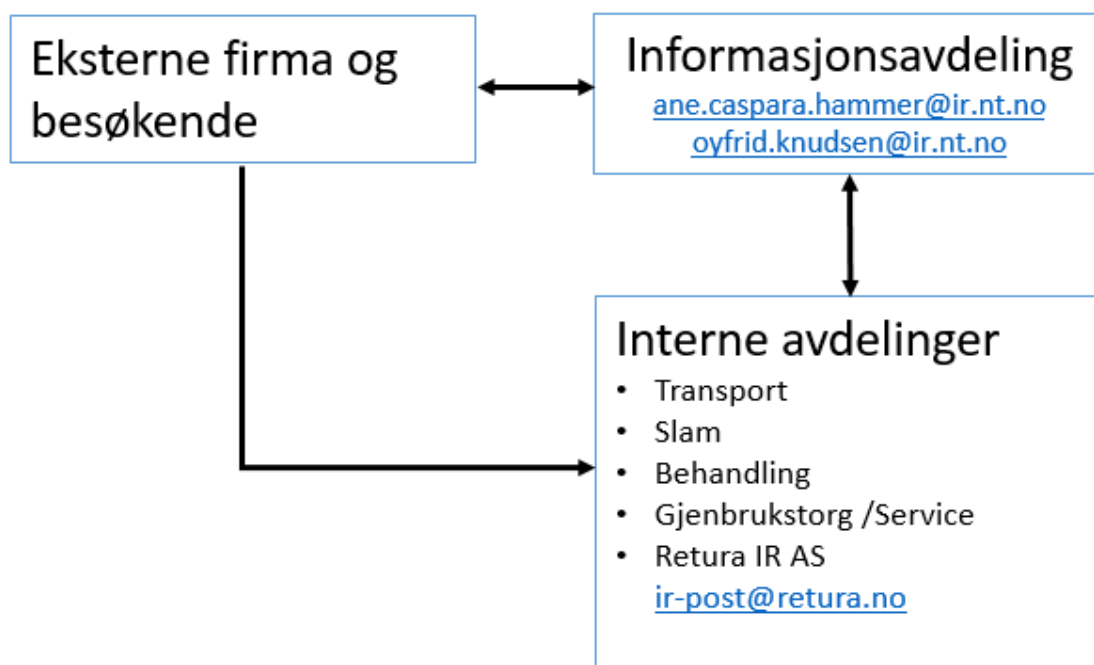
Eksterne firma og besøkende

Informasjonsavdeling
ane.caspara.hammer@ir.nt.no
oyfrid.knudsen@ir.nt.no

Interne avdelinger
• Transport
• Slam
• Behandling
• Gjenbrukstorg /Service
• Retura IR AS
ir-post@retura.no